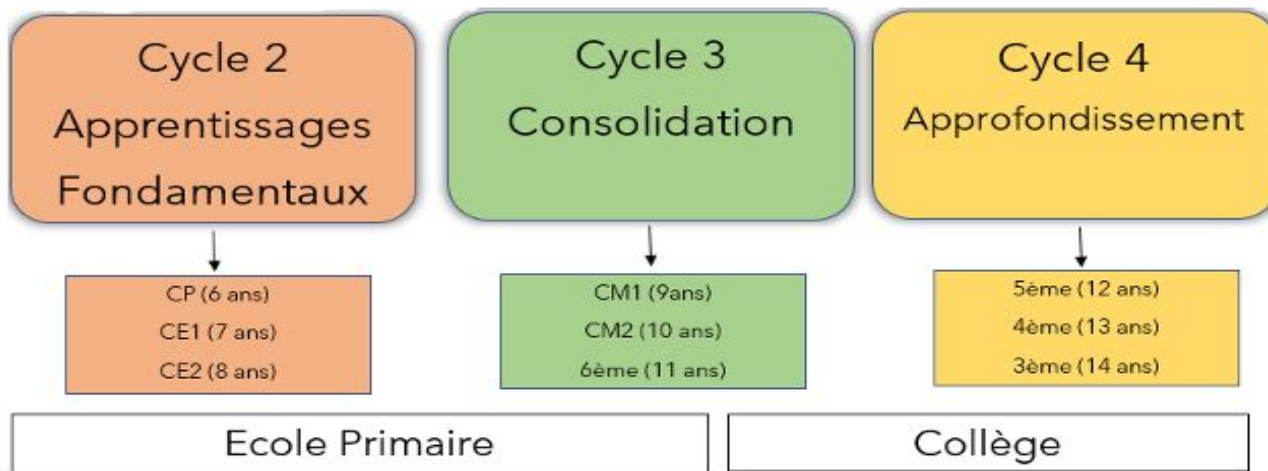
Cycle 2
Apprentissages
Fondamentaux

Cycle 3
Consolidation

Cycle 4
Approfondissement

CP (6 ans)
CE1 (7 ans)
CE2 (8 ans)

CM1 (9ans)
CM2 (10 ans)
6ème (11 ans)

5ème (12 ans)
4ème (13 ans)
3ème (14 ans)

Ecole Primaire

Collège